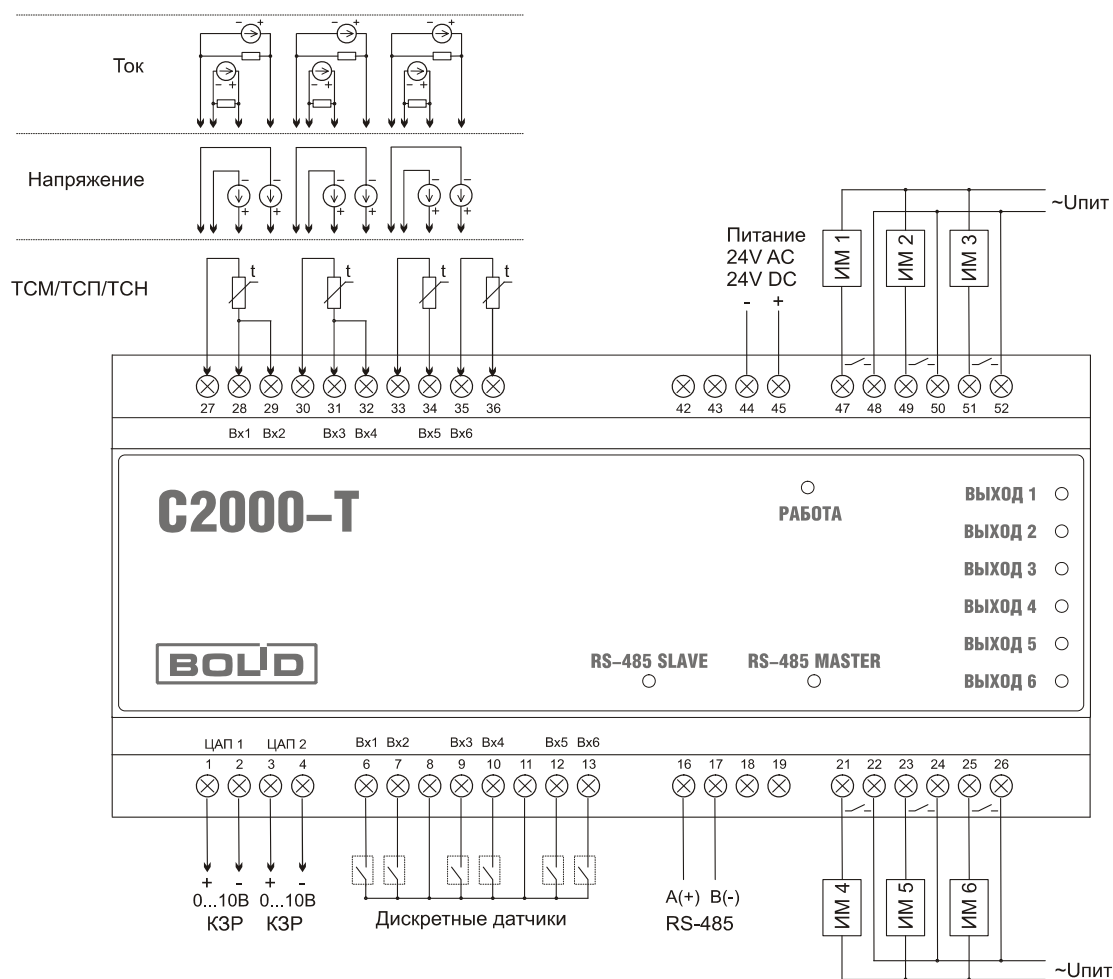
Ток

Напряжение

ТСМ/ТСП/ТСН

t t t t

Питание
24V AC
24V DC
- +

~Uпит

ИМ 1 ИМ 2 ИМ 3

27 28 29 30 31 32 33 34 35 36

42 43 44 45

47 48 49 50 51 52

Вх1 Вх2 Вх3 Вх4 Вх5 Вх6

С2000–Т

РАБОТА

ВЫХОД 1
ВЫХОД 2
ВЫХОД 3
ВЫХОД 4
ВЫХОД 5
ВЫХОД 6

BOLID

RS–485 SLAVE

RS–485 MASTER

ЦАП 1 ЦАП 2

1 2 3 4

Вх1 Вх2 Вх3 Вх4 Вх5 Вх6

6 7 8 9 10 11 12 13

16 17 18 19

21 22 23 24 25 26

+ - + -
0...10В 0...10В
КЗР КЗР

Дискретные датчики

A(+) B(-)
RS-485

ИМ 4 ИМ 5 ИМ 6

~Uпит